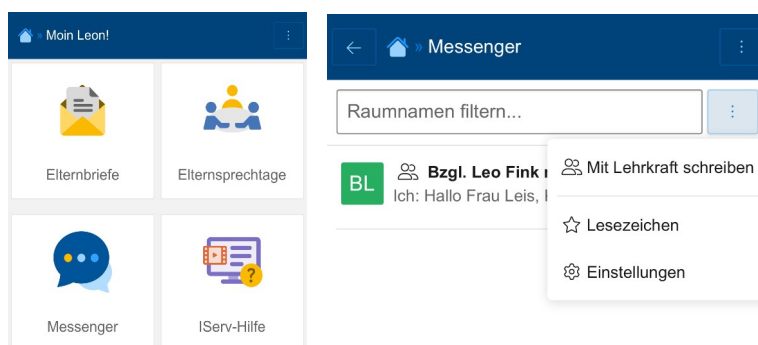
» Moin Leon!

Elternbriefe

Elternsprechtage

Messenger

IServ-Hilfe

» Messenger

Raumnamen filtern...

BL

Bzgl. Leo Fink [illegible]

Ich: Hallo Frau Leis, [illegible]

Mit Lehrkraft schreiben

Lesezeichen

Einstellungen